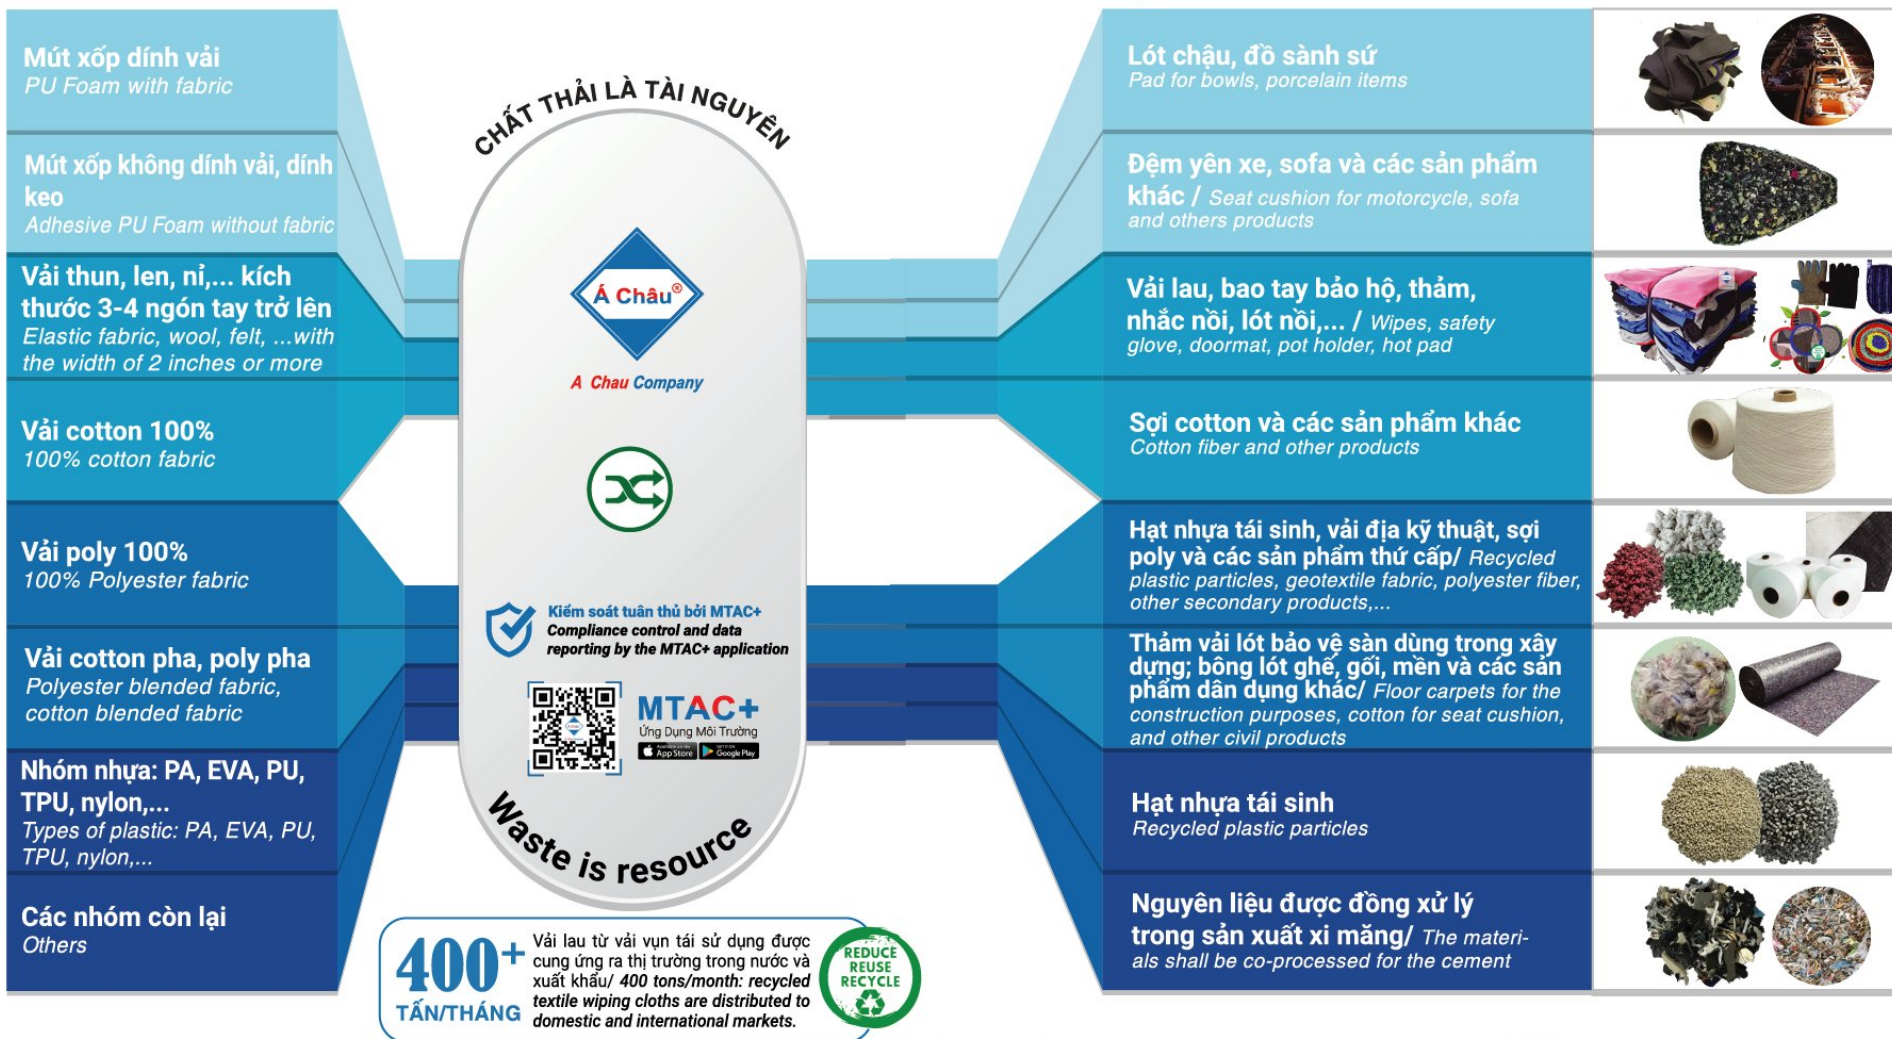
Mút xốp dính vải
PU Foam with fabric

Mút xốp không dính vải, dính keo
Adhesive PU Foam without fabric

Vải thun, len, nỉ,... kích thước 3-4 ngón tay trở lên
Elastic fabric, wool, felt, ...with the width of 2 inches or more

Vải cotton 100%
100% cotton fabric

Vải poly 100%
100% Polyester fabric

Vải cotton pha, poly pha
Polyester blended fabric, cotton blended fabric

Nhóm nhựa: PA, EVA, PU, TPU, nylon,...
Types of plastic: PA, EVA, PU, TPU, nylon,...

Các nhóm còn lại
Others

CHẤT THẢI LÀ TÀI NGUYÊN

Á Châu®
A Chau Company

Kiểm soát tuân thủ bởi MTAC+
Compliance control and data reporting by the MTAC+ application

MTAC+
Ứng Dụng Môi Trường
App Store Google Play

Waste is resource

400+ TẤN/THÁNG
Vải lau từ vải vụn tái sử dụng được cung ứng ra thị trường trong nước và xuất khẩu/ 400 tons/month: recycled textile wiping cloths are distributed to domestic and international markets.

REDUCE REUSE RECYCLE

Lót chậu, đồ sành sứ
Pad for bowls, porcelain items

Đệm yên xe, sofa và các sản phẩm khác / Seat cushion for motorcycle, sofa and others products

Vải lau, bao tay bảo hộ, thảm, nhắc nồi, lót nồi,... / Wipes, safety glove, doormat, pot holder, hot pad

Sợi cotton và các sản phẩm khác
Cotton fiber and other products

Hạt nhựa tái sinh, vải địa kỹ thuật, sợi poly và các sản phẩm thứ cấp/ Recycled plastic particles, geotextile fabric, polyester fiber, other secondary products,...

Thảm vải lót bảo vệ sàn dùng trong xây dựng; bông lót ghế, gối, mền và các sản phẩm dân dụng khác/ Floor carpets for the construction purposes, cotton for seat cushion, and other civil products

Hạt nhựa tái sinh
Recycled plastic particles

Nguyên liệu được đồng xử lý trong sản xuất xi măng/ The materials shall be co-processed for the cement